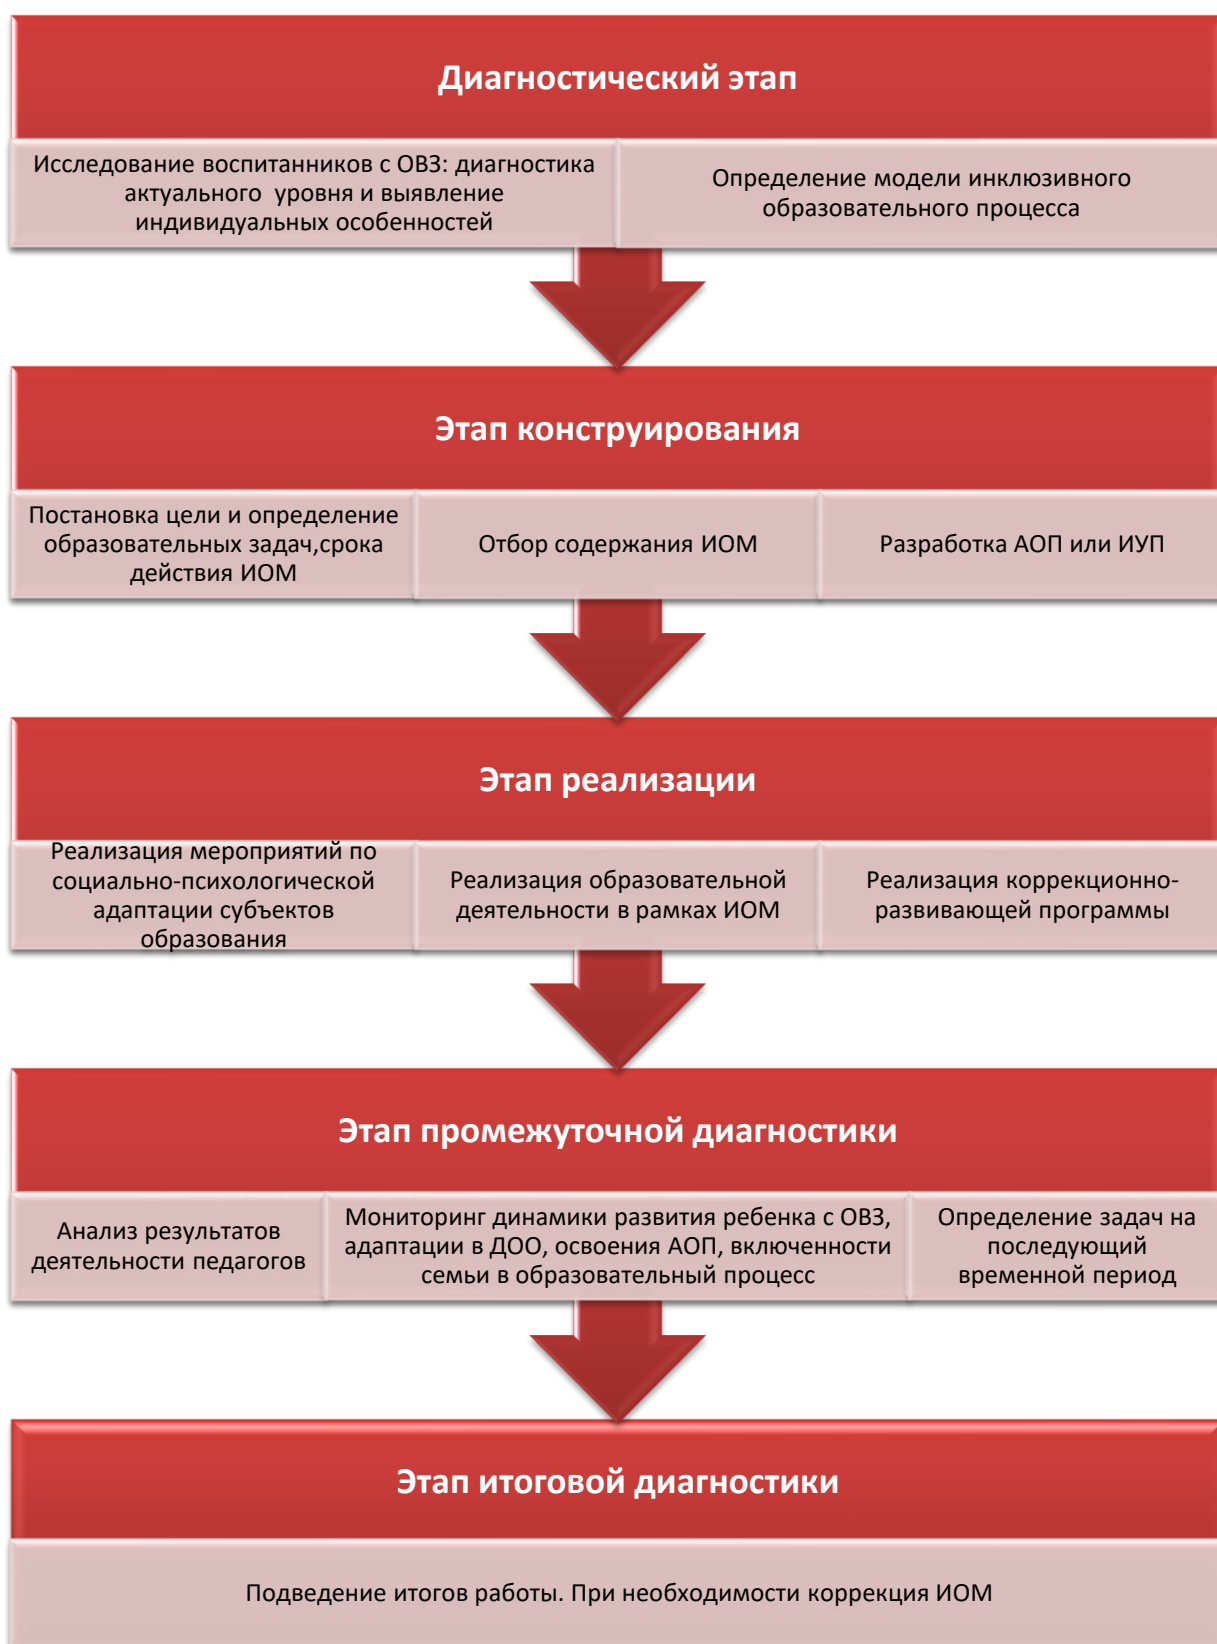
Диагностический этап

Исследование воспитанников с ОВЗ: диагностика актуального  уровня и выявление индивидуальных особенностей

Определение модели инклюзивного образовательного процесса

Этап конструирования

Постановка цели и определение образовательных задач,срока действия ИОМ

Отбор содержания ИОМ

Разработка АОП или ИУП

Этап реализации

Реализация мероприятий по социально-психологической адаптации субъектов образования

Реализация образовательной деятельности в рамках ИОМ

Реализация коррекционно-развивающей программы

Этап промежуточной диагностики

Анализ результатов деятельности педагогов

Мониторинг динамики развития ребенка с ОВЗ, адаптации в ДОО, освоения АОП, включенности семьи в образовательный процесс

Определение задач на последующий временной период

Этап итоговой диагностики

Подведение итогов работы. При необходимости коррекция ИОМ